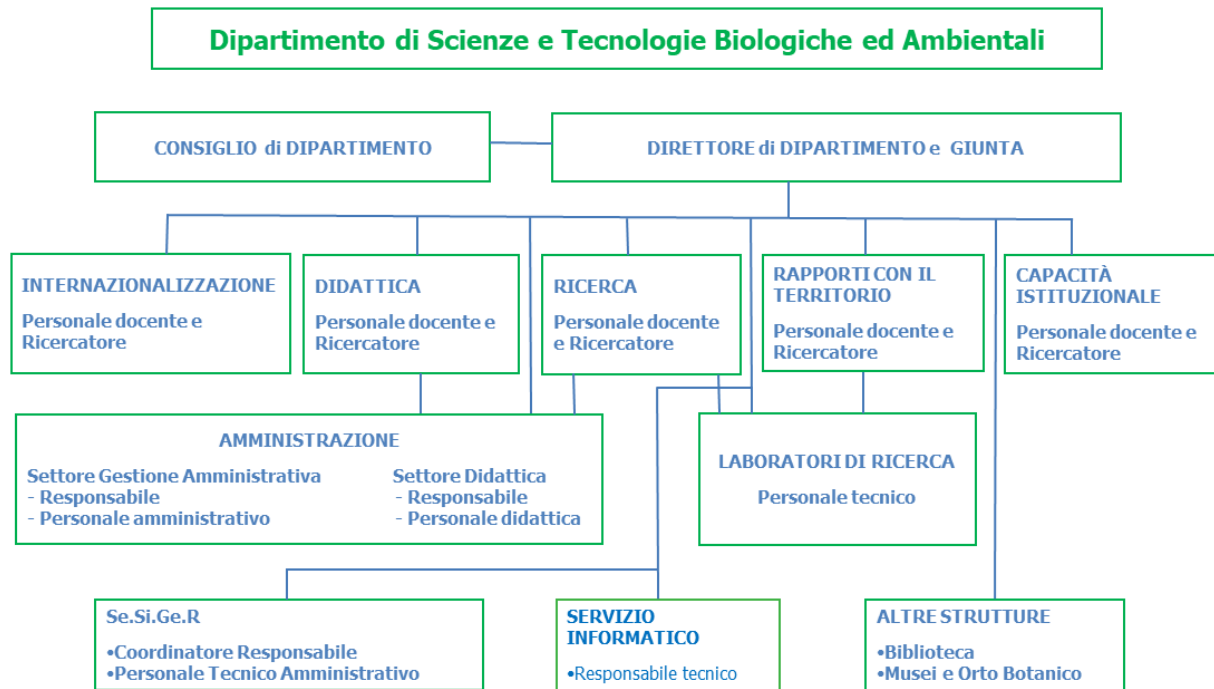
Dipartimento di Scienze e Tecnologie Biologiche ed Ambientali

CONSIGLIO di DIPARTIMENTO

DIRETTORE di DIPARTIMENTO e GIUNTA

INTERNAZIONALIZZAZIONE

Personale docente e Ricercatore

DIDATTICA

Personale docente e Ricercatore

RICERCA

Personale docente e Ricercatore

RAPPORTI CON IL TERRITORIO

Personale docente e Ricercatore

CAPACITÀ ISTITUZIONALE

Personale docente e Ricercatore

AMMINISTRAZIONE

Settore Gestione Amministrativa
- Responsabile
- Personale amministrativo

Settore Didattica
- Responsabile
- Personale didattica

LABORATORI DI RICERCA

Personale tecnico

Se.Si.Ge.R

•Coordinatore Responsabile
•Personale Tecnico Amministrativo

SERVIZIO INFORMATICO

•Responsabile tecnico

ALTRE STRUTTURE

•Biblioteca
•Musei e Orto Botanico